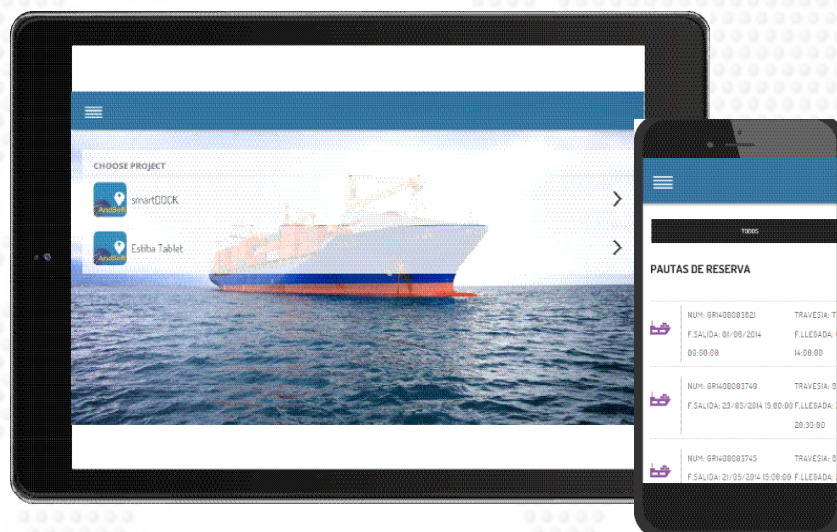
CHOOSE PROJECT

AndSoft smartDOCK

AndSoft Estiba Tablet

TODOS

PAUTAS DE RESERVA

NUM: GRI40000382I TRAVESIA: T
F.SALIDA: 01/06/2014 F.LLEGADA:
00:00:00 14:00:00

NUM: GRI400003749 TRAVESIA: B
F.SALIDA: 23/03/2014 15:00:00 F.LLEGADA:
20:30:00

NUM: GRI400003745 TRAVESIA: B
F.SALIDA: 21/05/2014 15:00:00 F.LLEGADA: